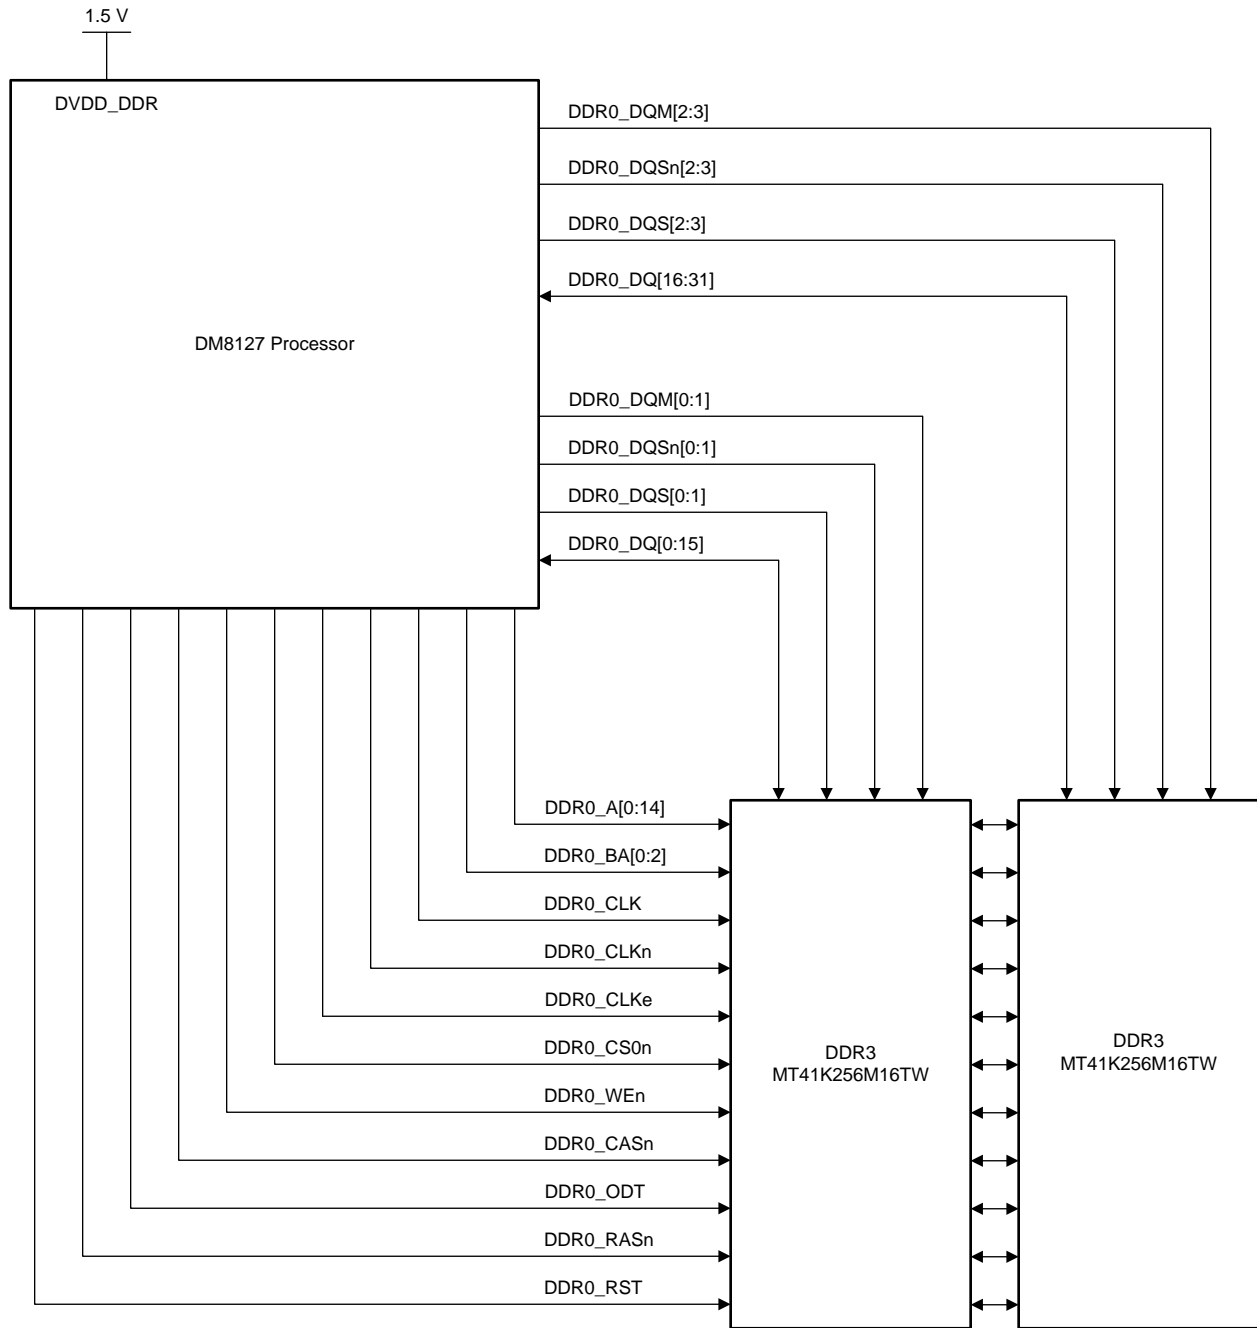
1.5 V

DVDD_DDR

DM8127 Processor

DDR0_DQM[2:3]

DDR0_DQSn[2:3]

DDR0_DQS[2:3]

DDR0_DQ[16:31]

DDR0_DQM[0:1]

DDR0_DQSn[0:1]

DDR0_DQS[0:1]

DDR0_DQ[0:15]

DDR0_A[0:14]

DDR0_BA[0:2]

DDR0_CLK

DDR0_CLKn

DDR0_CLKe

DDR0_CS0n

DDR0_WEn

DDR0_CASn

DDR0_ODT

DDR0_RASn

DDR0_RST

DDR3
MT41K256M16TW

DDR3
MT41K256M16TW